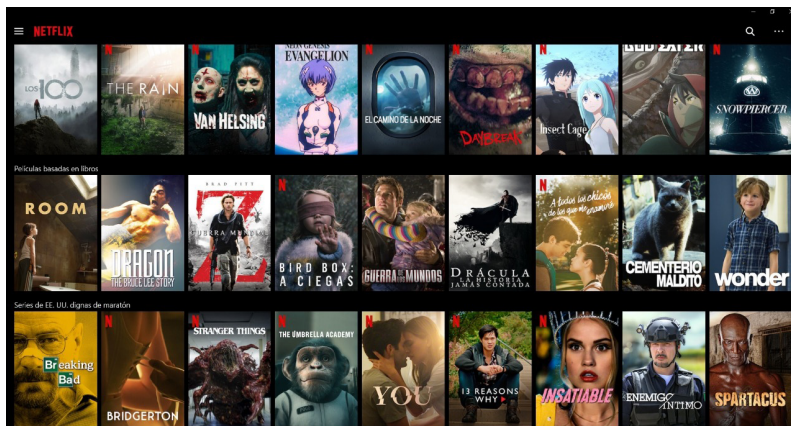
NETFLIX

LOS 100
THE RAIN
VAN HELSING
NEON GENESIS EVANGELION
EL CAMINO DE LA NOCHE
DAYBREAK
Insect Cage
GOD EATER
SNOWPIERCER

Películas basadas en libros

ROOM
DRAGON THE BRUCE LEE STORY
BRAD PITT GUERRA MUNDIAL Z
BIRD BOX: A CIEGAS
LA GUERRA DE LOS MUNDOS
DRÁCULA LA HISTORIA JAMÁS CONTADA
A todos los chicos de los que me enamoré
CEMENTERIO MALDITO
wonder

Series de EE. UU. dignas de maratón

Breaking Bad
BRIDGERTON
STRANGER THINGS
THE UMBRELLA ACADEMY
YOU
13 REASONS WHY
INSATIABLE
ENEMIGO ÍNTIMO
SPARTACUS